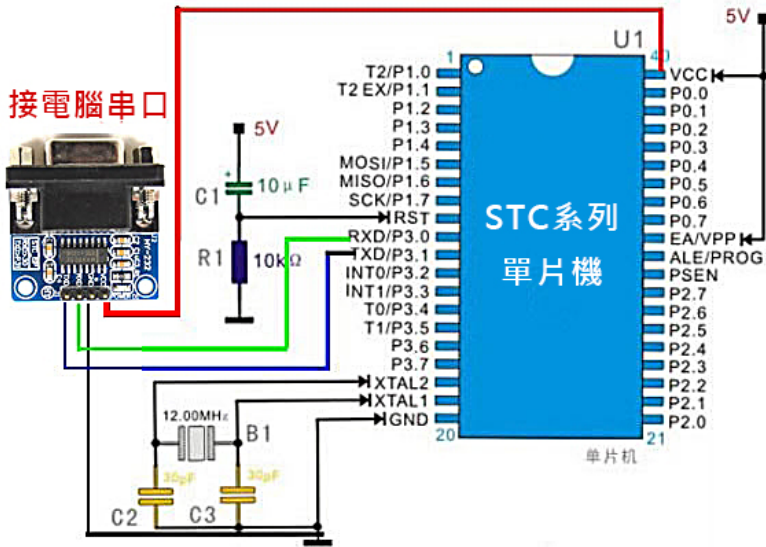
接電腦串口

5V

C1 10μF

R1 10kΩ

12.00MHz

B1

30pF

30pF

C2

C3

U1

1

40

T2/P1.0
T2 EX/P1.1
P1.2
P1.3
P1.4
MOSI/P1.5
MISO/P1.6
SCK/P1.7
RST
RXD/P3.0
TXD/P3.1
INT0/P3.2
INT1/P3.3
T0/P3.4
T1/P3.5
P3.6
P3.7
XTAL2
XTAL1
GND

20

STC系列
單片機

单片机

21

VCC
P0.0
P0.1
P0.2
P0.3
P0.4
P0.5
P0.6
P0.7
EA/VPP
ALE/PROG
PSEN
P2.7
P2.6
P2.5
P2.4
P2.3
P2.2
P2.1
P2.0

5V